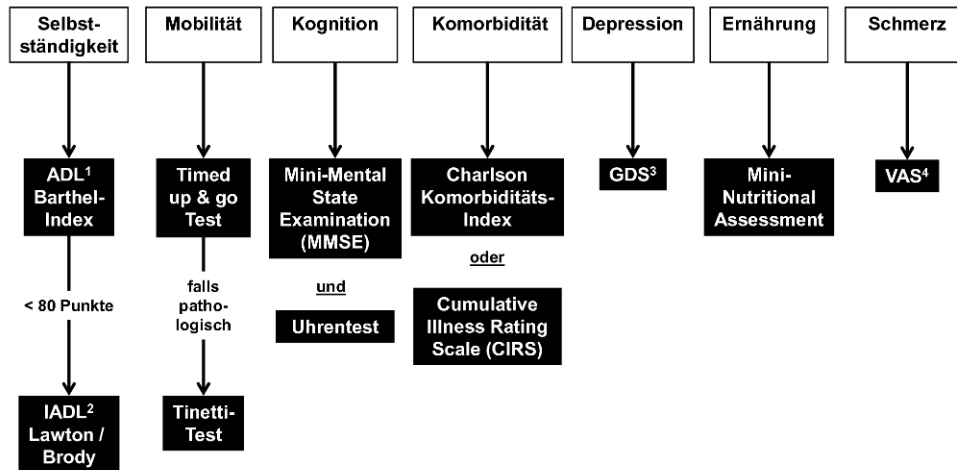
Selbstständigkeit

ADL$^1$ Barthel-Index

< 80 Punkte

IADL$^2$ Lawton / Brody

Mobilität

Timed up & go Test

falls pathologisch

Tinetti-Test

Kognition

Mini-Mental State Examination (MMSE)

und

Uhrentest

Komorbidität

Charlson Komorbiditäts-Index

oder

Cumulative Illness Rating Scale (CIRS)

Depression

GDS$^3$

Ernährung

Mini-Nutritional Assessment

Schmerz

VAS$^4$